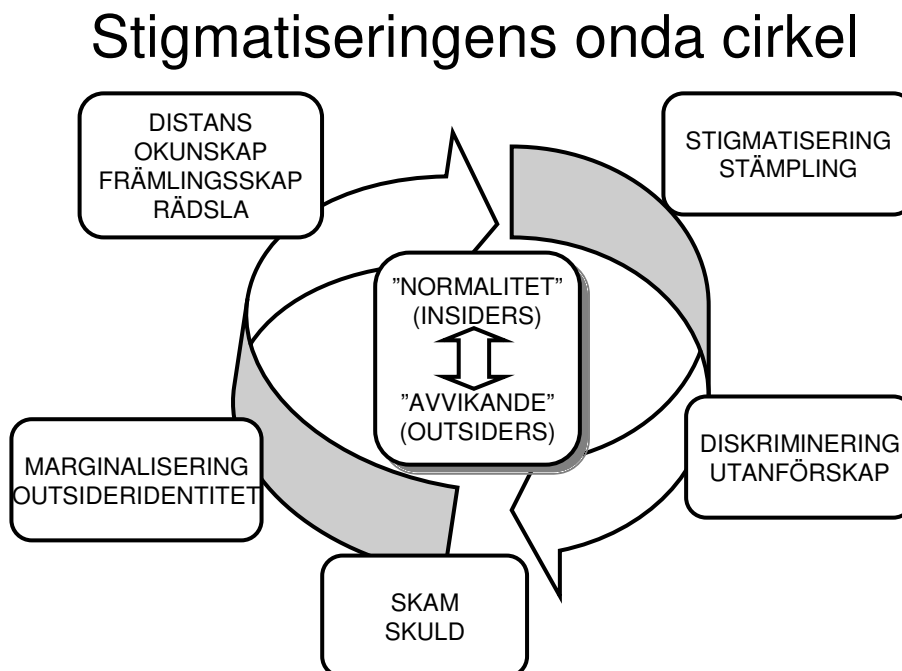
Stigmatiseringens onda cirkel

DISTANS
OKUNSKAP
FRÄMLINGSSKAP
RÄDSLA

STIGMATISERING
STÄMPLING

”NORMALITET”
(INSIDERS)

”AVVIKANDE”
(OUTSIDERS)

DISKRIMINERING
UTANFÖRSKAP

SKAM
SKULD

MARGINALISERING
OUTSIDERIDENTITET